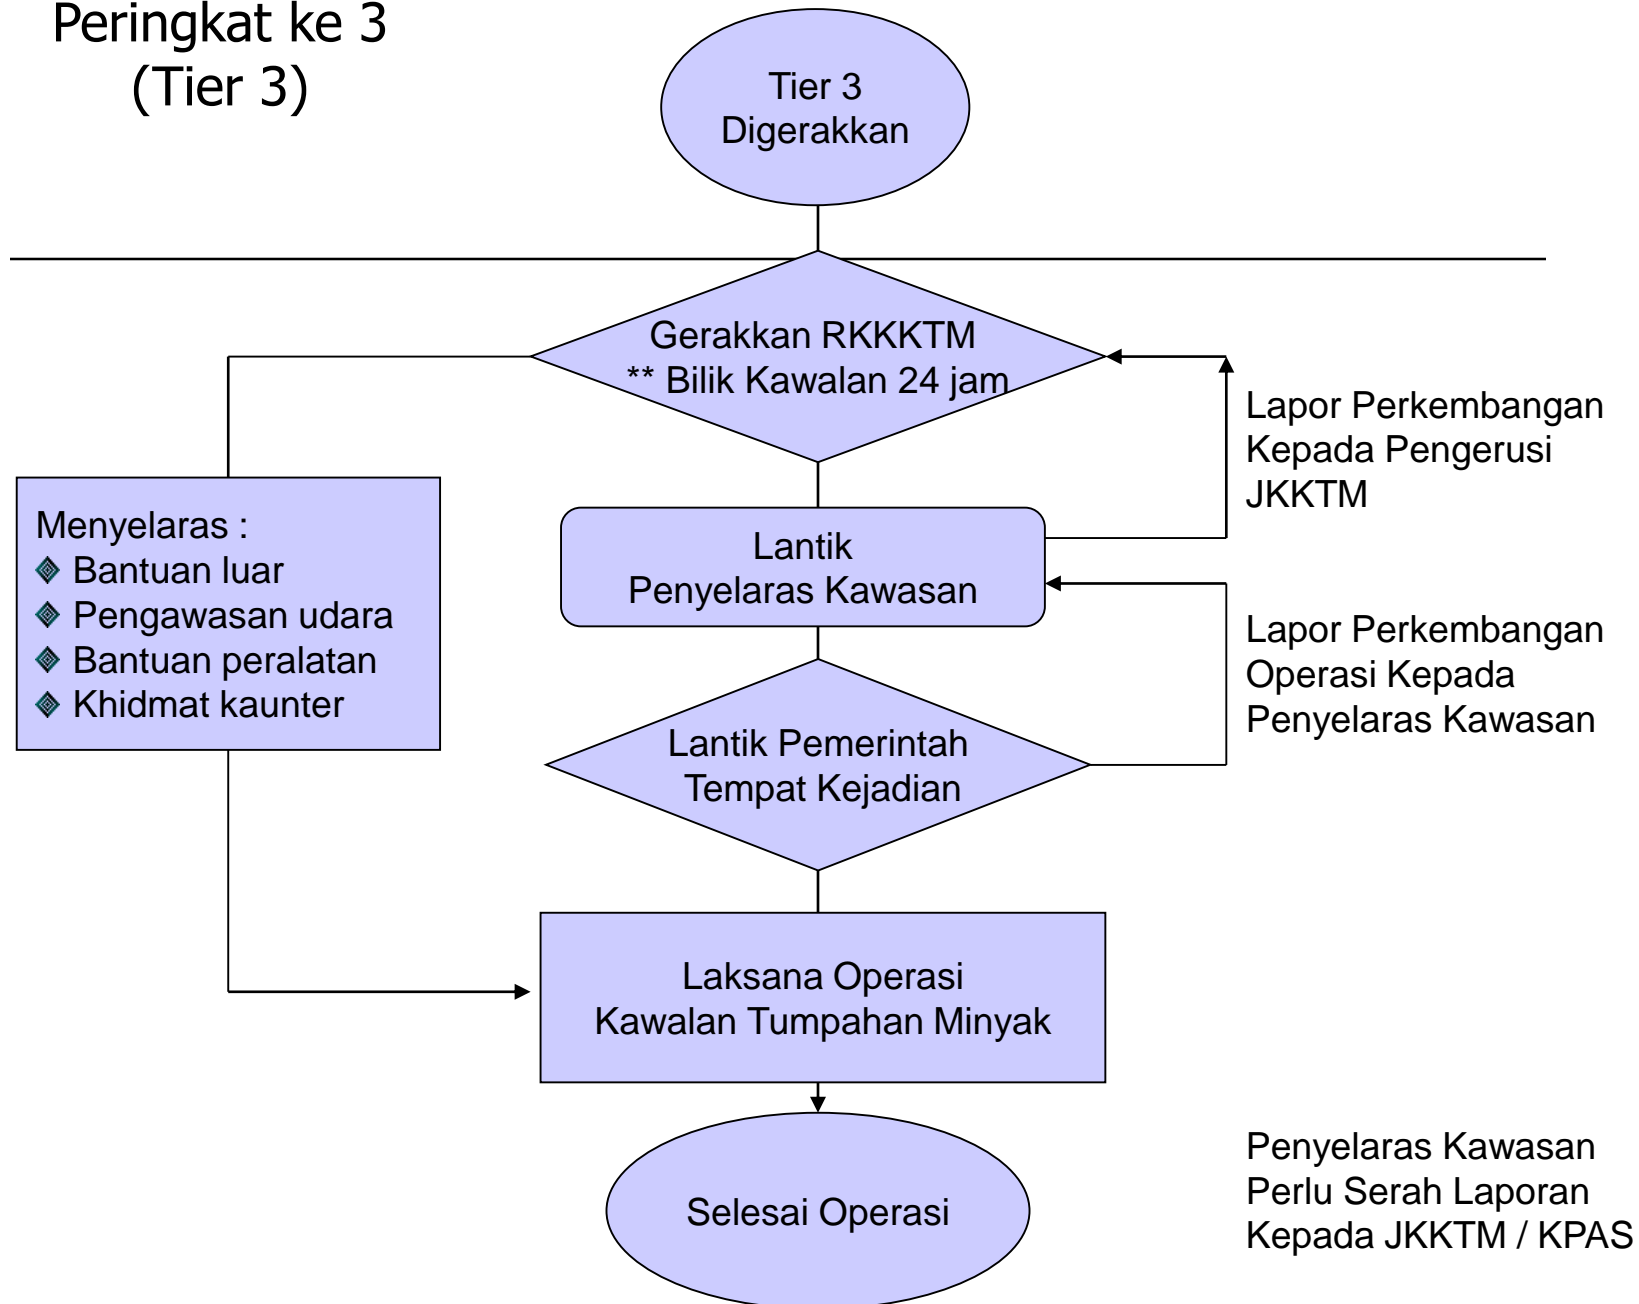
Peringkat ke 3
(Tier 3)

Tier 3
Digerakkan

Gerakkan RKKKTM
** Bilik Kawalan 24 jam

Lapor Perkembangan
Kepada Pengerusi
JKKTM

Menyelaras :
Bantuan luar
Pengawasan udara
Bantuan peralatan
Khidmat kaunter

Lantik
Penyelaras Kawasan

Lapor Perkembangan
Operasi Kepada
Penyelaras Kawasan

Lantik Pemerintah
Tempat Kejadian

Laksana Operasi
Kawalan Tumpahan Minyak

Selesai Operasi

Penyelaras Kawasan
Perlu Serah Laporan
Kepada JKKTM / KPAS